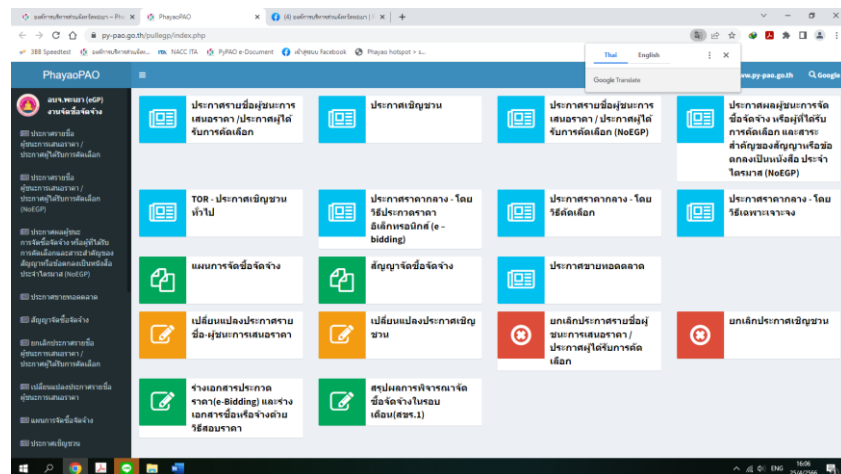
ระบบจัดซื้อจัดจ้าง - Pha ×   PhayaoPAO ×   (4) ระบบจัดซื้อจัดจ้าง ×   +

py-pao.go.th/pulleg p/index.php

388 Speedtest   ระบบจัดซื้อจัดจ้าง   NACC ITA   PyPAO e-Document   หน้าสู่ระบบ Facebook   Phayao hotspot > s...

Thai   English

Google Translate

PhayaoPAO

www.py-pao.go.th   Google

อบจ.พะเยา (eGP) งานจัดซื้อจัดจ้าง

ประกาศรายชื่อผู้ชนะการเสนอราคา / ประกาศผู้ได้รับการคัดเลือก

ประกาศรายชื่อผู้ชนะการเสนอราคา / ประกาศผู้ได้รับการคัดเลือก (NoEGP)

ประกาศผลผู้ชนะการจัดซื้อจัดจ้าง หรือผู้ที่ได้รับการคัดเลือกและสาระสำคัญของสัญญาหรือข้อตกลงเป็นหนังสือ ประจำไตรมาส (NoEGP)

ประกาศขายทอดตลาด

สัญญาจัดซื้อจัดจ้าง

ยกเลิกประกาศรายชื่อผู้ชนะการเสนอราคา

เปลี่ยนแปลงประกาศรายชื่อผู้ชนะการเสนอราคา

แผนการจัดซื้อจัดจ้าง

ประกาศเชิญชวน

ประกาศรายชื่อผู้ชนะการเสนอราคา / ประกาศผู้ได้รับการคัดเลือก

ประกาศเชิญชวน

ประกาศรายชื่อผู้ชนะการเสนอราคา / ประกาศผู้ได้รับการคัดเลือก (NoEGP)

ประกาศผลผู้ชนะการจัดซื้อจัดจ้าง หรือผู้ที่ได้รับการคัดเลือก และสาระสำคัญของสัญญาหรือข้อตกลงเป็นหนังสือ ประจำไตรมาส (NoEGP)

TOR - ประกาศเชิญชวนทั่วไป

ประกาศราคากลาง - โดยวิธีประกวดราคาอิเล็กทรอนิกส์ (e - bidding)

ประกาศราคากลาง - โดยวิธีคัดเลือก

ประกาศราคากลาง - โดยวิธีเฉพาะเจาะจง

แผนการจัดซื้อจัดจ้าง

สัญญาจัดซื้อจัดจ้าง

ประกาศขายทอดตลาด

เปลี่ยนแปลงประกาศรายชื่อ-ผู้ชนะการเสนอราคา

เปลี่ยนแปลงประกาศเชิญชวน

ยกเลิกประกาศรายชื่อผู้ชนะการเสนอราคา / ประกาศผู้ได้รับการคัดเลือก

ยกเลิกประกาศเชิญชวน

ร่างเอกสารประกวดราคา(e-Bidding) และร่างเอกสารซื้อหรือจ้างด้วยวิธีสอบราคา

สรุปผลการพิจารณาจัดซื้อจัดจ้างในรอบเดือน(สขร.1)

ENG 16:06 25/4/2566